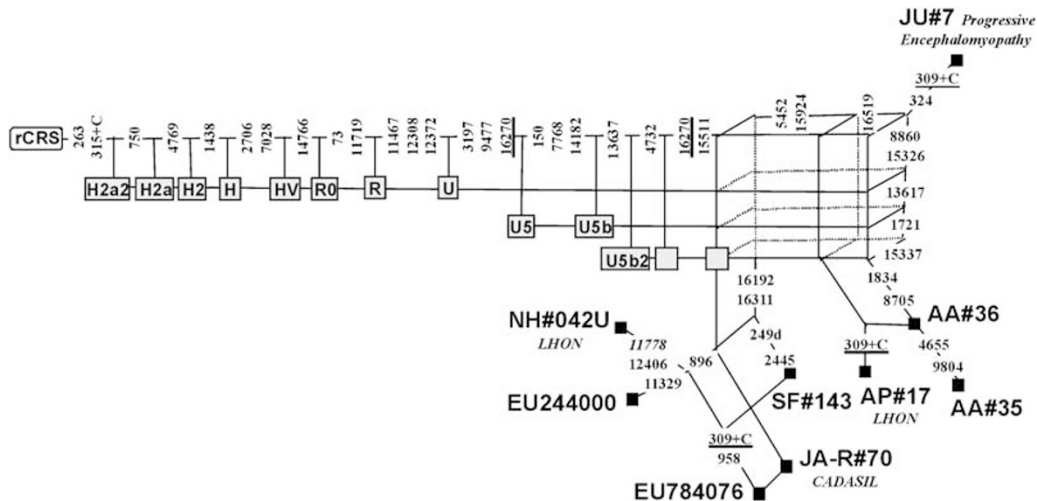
JU#7 Progressive Encephalomyopathy

309+C
324
8860
15326
13617
1721
15337

rCRS
263
315+C
750
4769
1438
2706
7028
14766
73
11719
11467
12308
12372
3197
9477
16270
150
7768
14182
13637
4732
16270
15511
5452
15924
16519

H2a2
H2a
H2
H
HV
R0
R
U
U5
U5b
U5b2

16192
16311
249d
2445
896
1834
8705
AA#36
4655
9804
AA#35

NH#042U
LHON
11778
12406
11329
EU244000

SF#143

309+C
AP#17
LHON

309+C
958
JA-R#70
CADASIL
EU784076